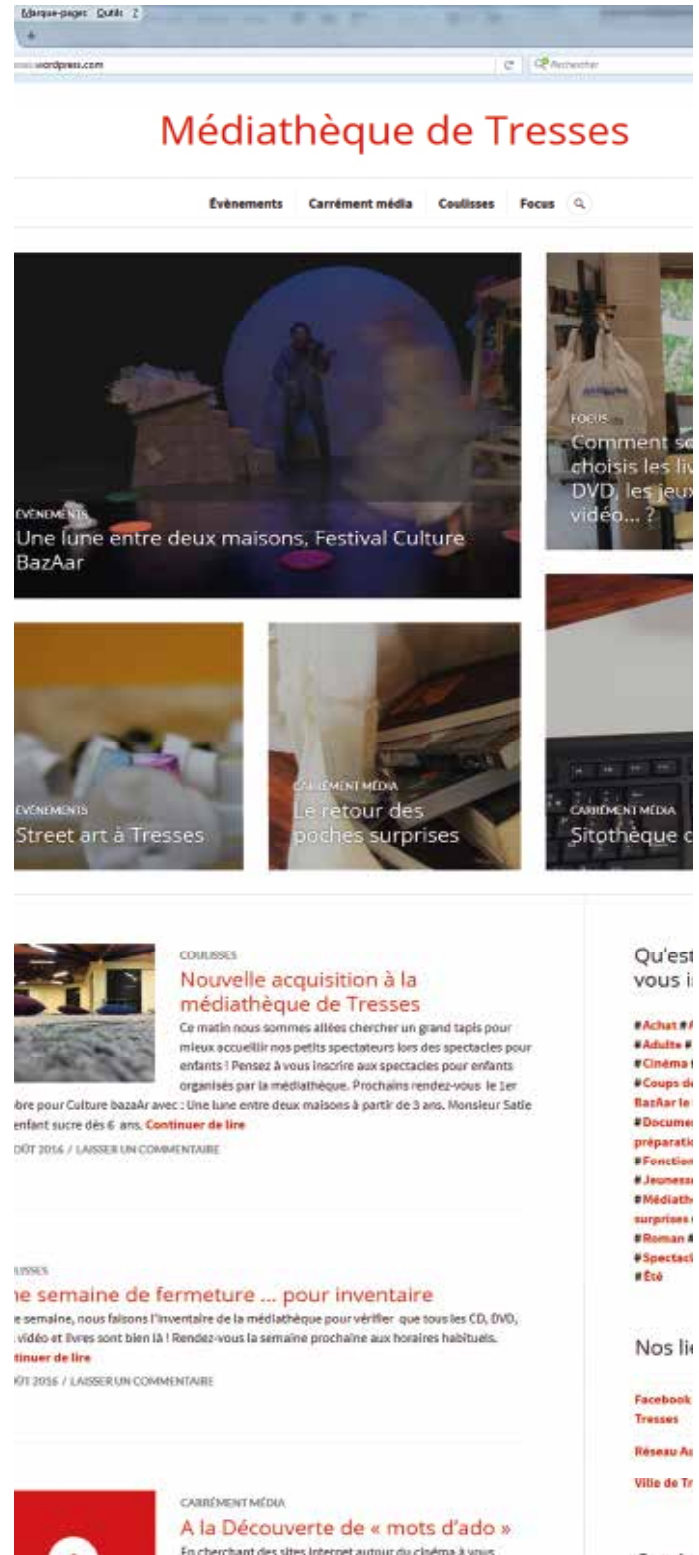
Marque-pages Outils ?

wordpress.com

Rechercher

Médiathèque de Tresses

Évènements Carrément média Coulisses Focus

ÉVÈNEMENTS
Une lune entre deux maisons, Festival Culture BazAar

FOCUS
Comment so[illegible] choisis les liv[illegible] DVD, les jeux vidéo... ?

ÉVÈNEMENTS
Street art à Tresses

CARRÉMENT MÉDIA
Le retour des poches surprises

CARRÉMENT MÉDIA
Sitothèque c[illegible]

COULISSES
Nouvelle acquisition à la médiathèque de Tresses
Ce matin nous sommes allées chercher un grand tapis pour mieux accueillir nos petits spectateurs lors des spectacles pour enfants ! Pensez à vous inscrire aux spectacles pour enfants organisés par la médiathèque. Prochains rendez-vous le 1er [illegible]bre pour Culture bazaAr avec : Une lune entre deux maisons à partir de 3 ans. Monsieur Satie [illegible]enfant sucre dès 6 ans. Continuer de lire
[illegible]OÛT 2016 / LAISSER UN COMMENTAIRE

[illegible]ISSES
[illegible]ne semaine de fermeture ... pour inventaire
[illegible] semaine, nous faisons l'inventaire de la médiathèque pour vérifier que tous les CD, DVD, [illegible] vidéo et livres sont bien là ! Rendez-vous la semaine prochaine aux horaires habituels. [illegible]tinuer de lire
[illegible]ÛT 2016 / LAISSER UN COMMENTAIRE

CARRÉMENT MÉDIA
A la Découverte de « mots d'ado »
En cherchant des sites internet autour du cinéma à vous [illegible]

Qu'est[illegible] vous i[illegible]

#Achat #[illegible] #Adulte #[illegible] #Cinéma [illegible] #Coups d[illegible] BazAar le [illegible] #Documen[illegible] préparatio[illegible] #Fonction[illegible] #Jeunesse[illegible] #Médiath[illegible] surprises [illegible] #Roman #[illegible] #Spectac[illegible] #Été

Nos lie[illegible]

Facebook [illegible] Tresses
Réseau A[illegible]
Ville de Tr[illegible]